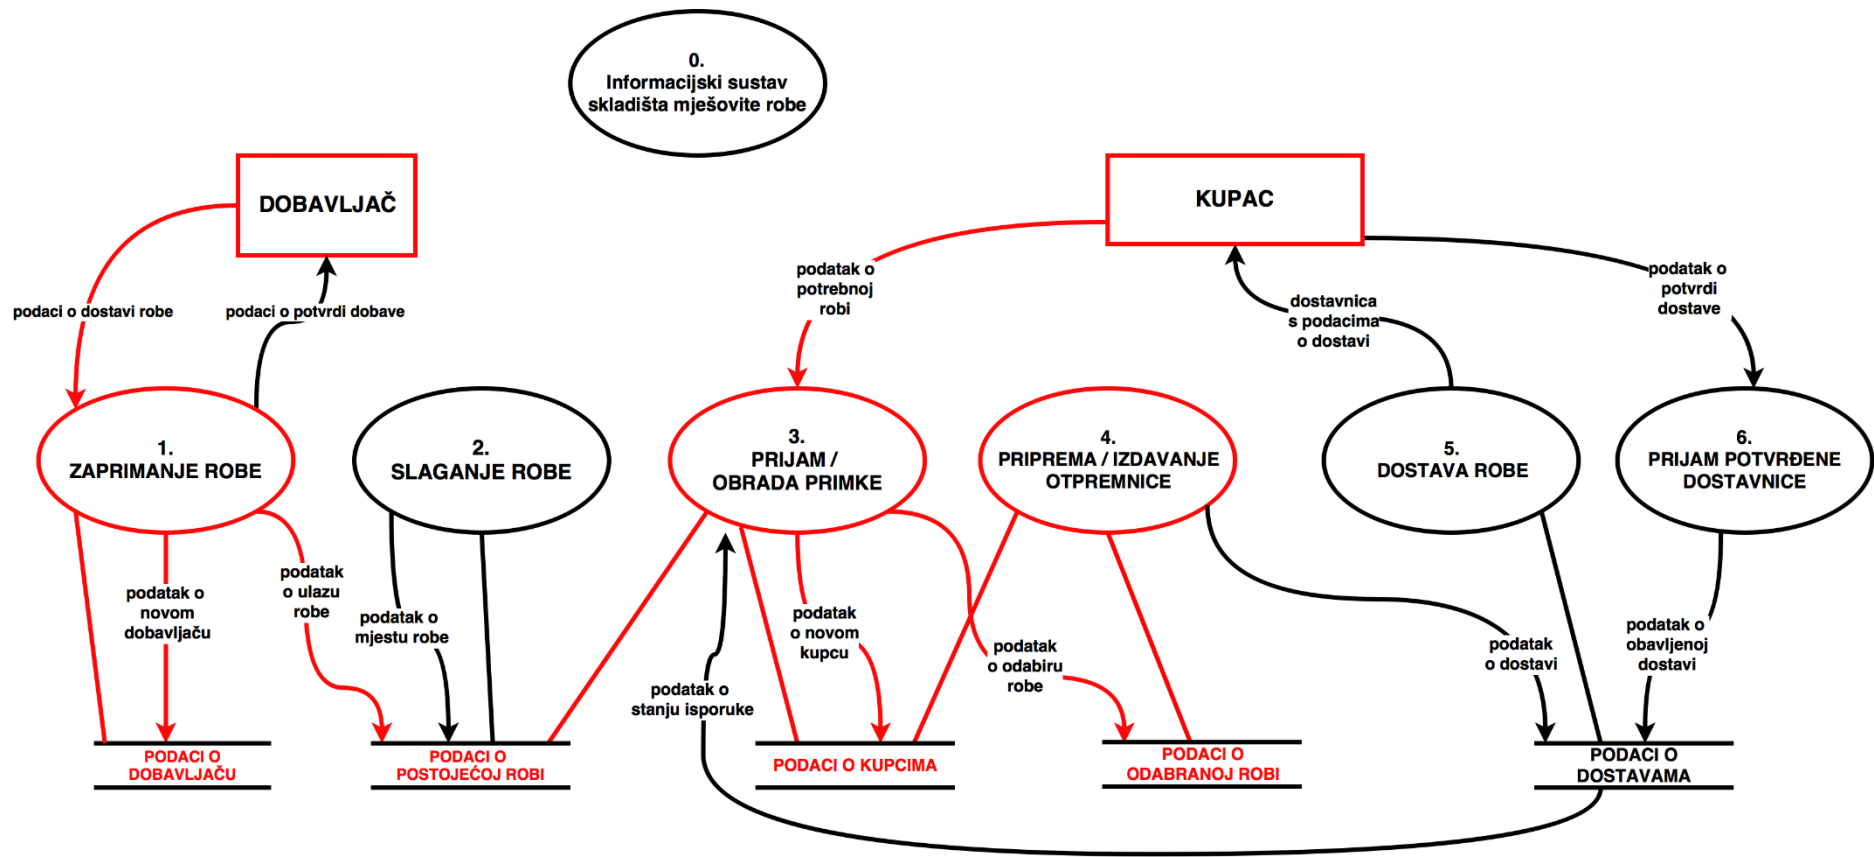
0.
Informacijski sustav skladišta mješovite robe

DOBAVLJAČ

KUPAC

podaci o dostavi robe

podaci o potvrdi dobave

podatak o potrebnoj robi

dostavnica s podacima o dostavi

podatak o potvrdi dostave

1.
ZAPRIMANJE ROBE

2.
SLAGANJE ROBE

3.
PRIJAM / OBRADA PRIMKE

4.
PRIPREMA / IZDAVANJE OTPREMNICE

5.
DOSTAVA ROBE

6.
PRIJAM POTVRĐENE DOSTAVNICE

podatak o novom dobavljaču

podatak o ulazu robe

podatak o mjestu robe

podatak o novom kupcu

podatak o odabiru robe

podatak o dostavi

podatak o obavljenoj dostavi

podatak o stanju isporuke

PODACI O DOBAVLJAČU

PODACI O POSTOJEĆOJ ROBI

PODACI O KUPCIMA

PODACI O ODABRANOJ ROBI

PODACI O DOSTAVAMA